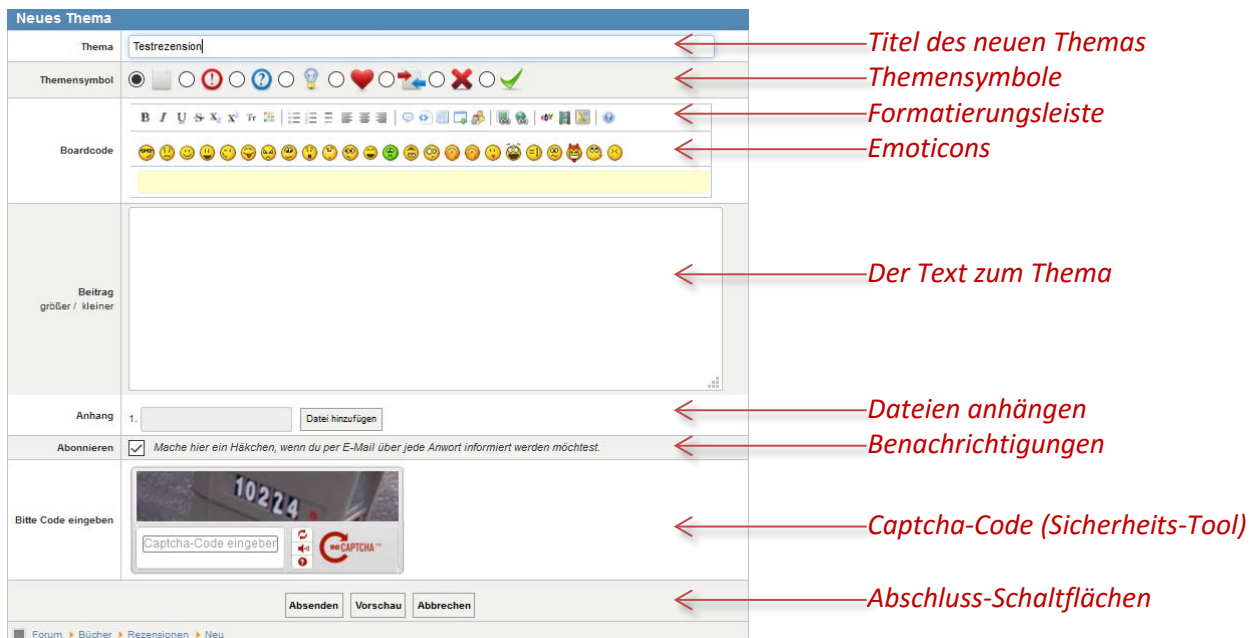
Neues Thema

Thema Testrezension

Themensymbol

Boardcode

Beitrag
größer / kleiner

Anhang 1. Datei hinzufügen

Abonnieren Mache hier ein Häkchen, wenn du per E-Mail über jede Anwort informiert werden möchtest.

Bitte Code eingeben 10224 Captcha-Code eingeben reCAPTCHA

Absenden Vorschau Abbrechen

Forum ▸ Bücher ▸ Rezensionen ▸ Neu

Titel des neuen Themas
Themensymbole
Formatierungsleiste
Emoticons
Der Text zum Thema
Dateien anhängen
Benachrichtigungen
Captcha-Code (Sicherheits-Tool)
Abschluss-Schaltflächen